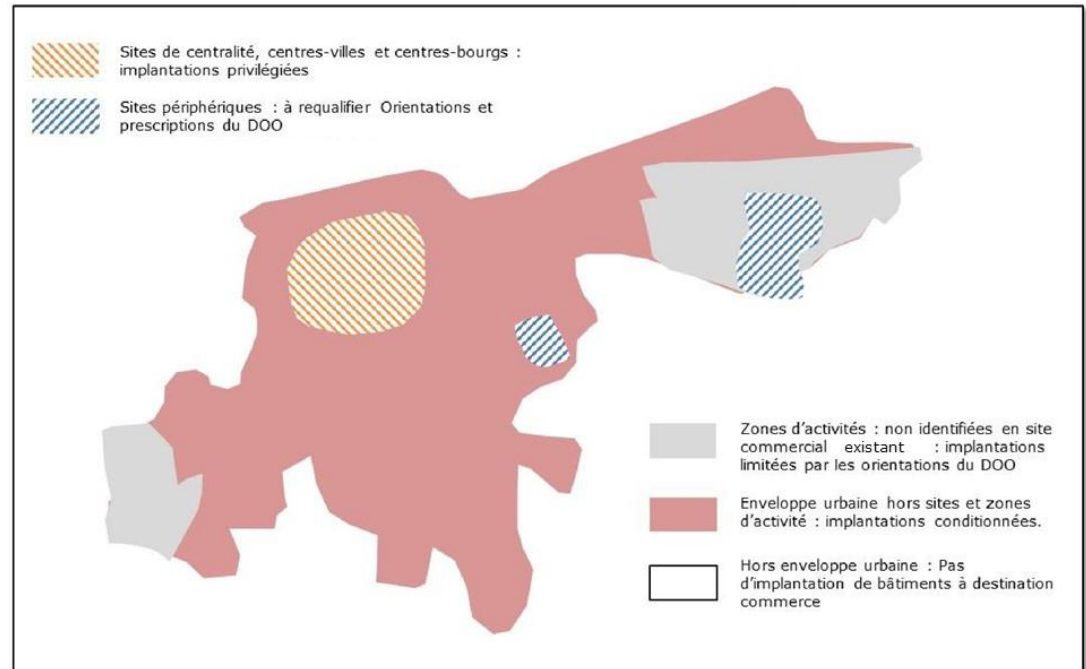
Sites de centralité, centres-villes et centres-bourgs : implantations privilégiées

Sites périphériques : à requalifier Orientations et prescriptions du DOO

Zones d'activités : non identifiées en site commercial existant : implantations limitées par les orientations du DOO

Enveloppe urbaine hors sites et zones d'activité : implantations conditionnées.

Hors enveloppe urbaine : Pas d'implantation de bâtiments à destination commerce